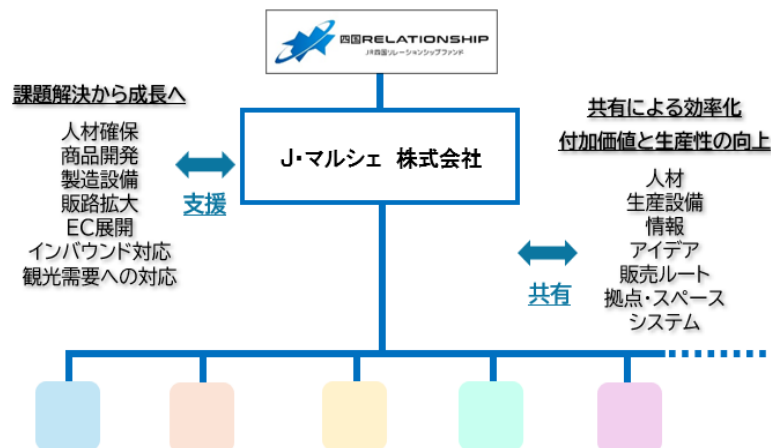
四国RELATIONSHIP
JR四国リレーションシップファンド

課題解決から成長へ

人材確保
商品開発
製造設備
販路拡大
EC展開
インバウンド対応
観光需要への対応

支援

J・マルシェ 株式会社

共有による効率化
付加価値と生産性の向上

人材
生産設備
情報
アイデア
販売ルート
拠点・スペース
システム

共有